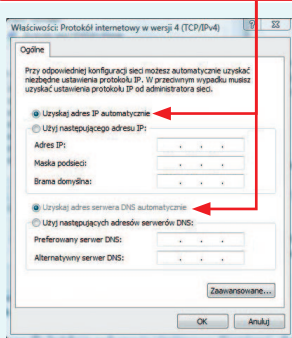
Właściwości: Protokół internetowy w wersji 4 (TCP/IPv4)

Ogólne

Przy odpowiedniej konfiguracji sieci możesz automatycznie uzyskać niezbędne ustawienia protokołu IP. W przeciwnym wypadku musisz uzyskać ustawienia protokołu IP od administratora sieci.

Uzyskaj adres IP automatycznie

Użyj następującego adresu IP:

Adres IP:

Maska podsieci:

Brama domyślna:

Uzyskaj adres serwera DNS automatycznie

Użyj następujących adresów serwerów DNS:

Preferowany serwer DNS:

Alternatywny serwer DNS:

Zaawansowane...

OK

Anuluj